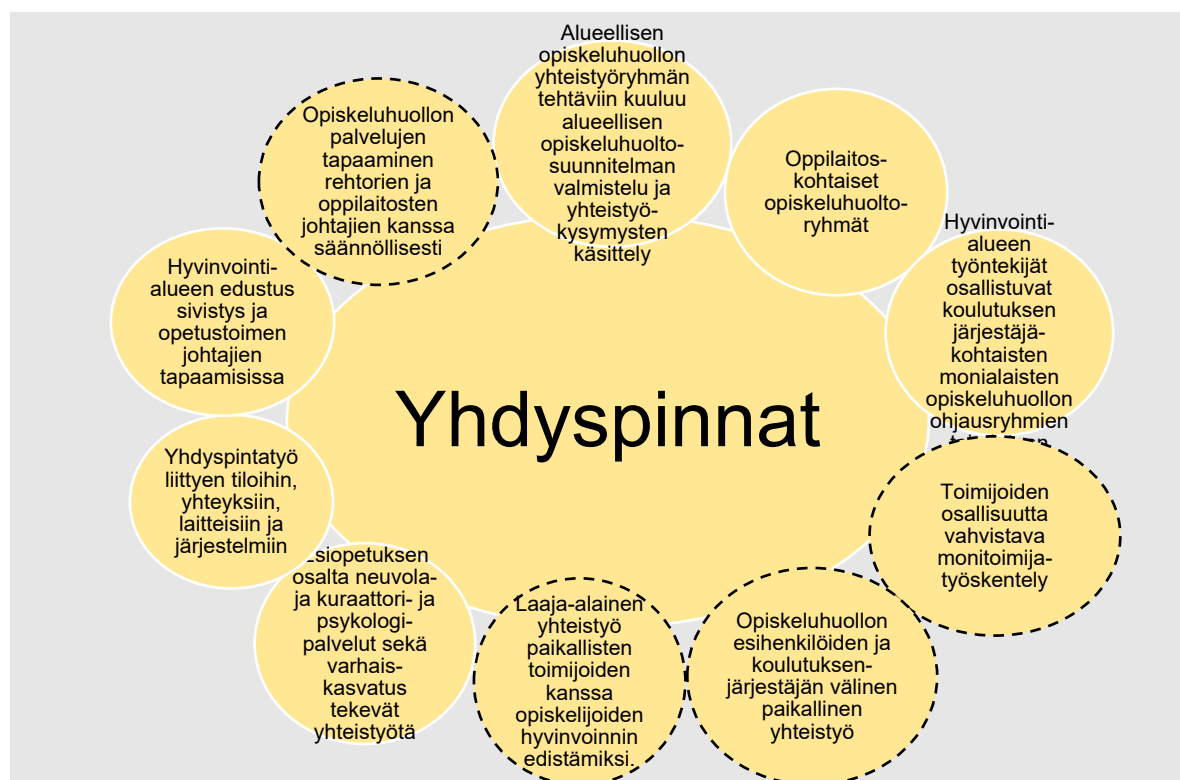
Yhdyspinnat

Alueellisen opiskeluhuollon yhteistyöryhmän tehtäviin kuuluu alueellisen opiskeluhuoltosuunnitelman valmistelu ja yhteistyökysymysten käsittely

Oppilaitoskohtaiset opiskeluhuoltoryhmät

Hyvinvointialueen työntekijät osallistuvat koulutuksen järjestäjäkohtaisten monialaisten opiskeluhuollon ohjausryhmien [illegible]

Toimijoiden osallisuutta vahvistava monitoimijatyöskentely

Opiskeluhuollon esihenkilöiden ja koulutuksenjärjestäjän välinen paikallinen yhteistyö

Laaja-alainen yhteistyö paikallisten toimijoiden kanssa opiskelijoiden hyvinvoinnin edistämiksi.

Esiopetuksen osalta neuvola- ja kuraattori- ja psykologipalvelut sekä varhaiskasvatus tekevät yhteistyötä

Yhdyspintatyö liittyen tiloihin, yhteyksiin, laitteisiin ja järjestelmiin

Hyvinvointialueen edustus sivistys ja opetustoimen johtajien tapaamisissa

Opiskeluhuollon palvelujen tapaaminen rehtorien ja oppilaitosten johtajien kanssa säännöllisesti